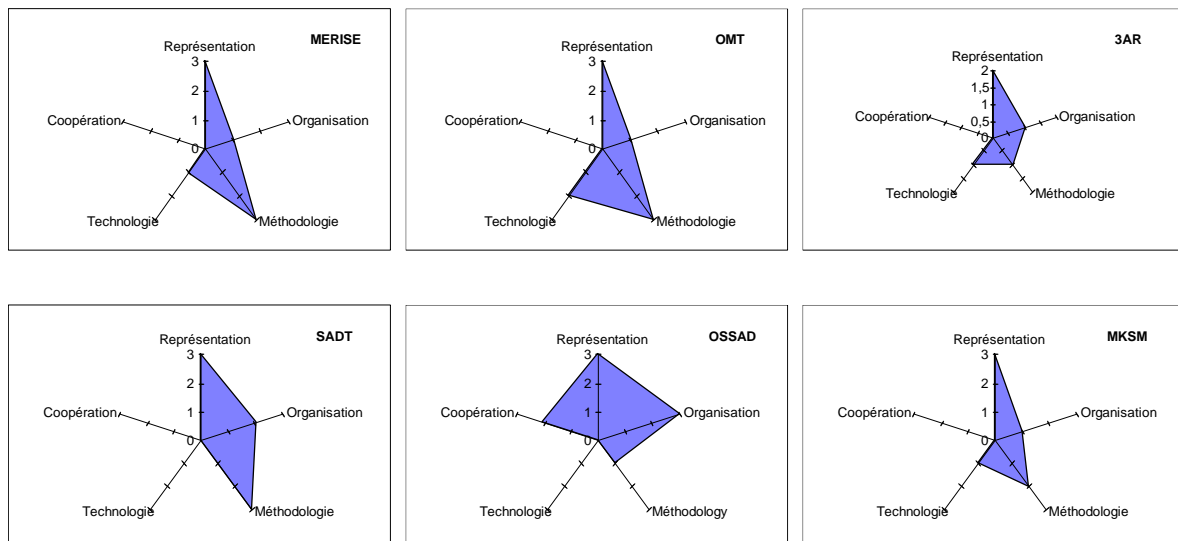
MERISE
Représentation
3
2
1
0
Organisation
Méthodologie
Technologie
Coopération

OMT
Représentation
3
2
1
0
Organisation
Méthodologie
Technologie
Coopération

3AR
Représentation
2
1,5
1
0,5
0
Organisation
Méthodologie
Technologie
Coopération

SADT
Représentation
3
2
1
0
Organisation
Méthodologie
Technologie
Coopération

OSSAD
Représentation
3
2
1
0
Organisation
Méthodology
Technologie
Coopération

MKSM
Représentation
3
2
1
0
Organisation
Méthodologie
Technologie
Coopération